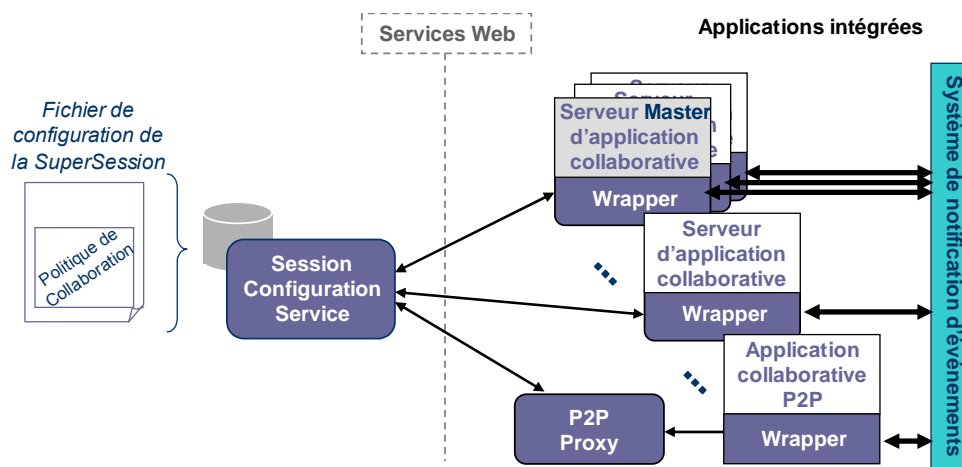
Services Web

Applications intégrées

Fichier de configuration de la SuperSession

Politique de Collaboration

Session Configuration Service

Serveur

Serveur

Serveur Master d'application collaborative

Wrapper

Serveur d'application collaborative

Wrapper

Application collaborative P2P

Wrapper

P2P Proxy

Système de notification d'événements